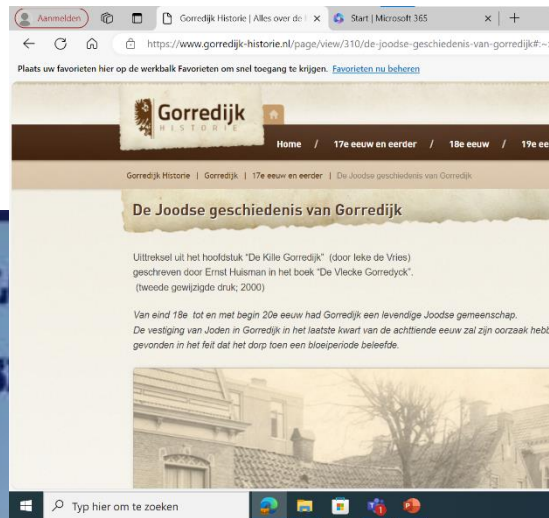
Aanmelden

Gorredijk Historie | Alles over de ×

Start | Microsoft 365 ×

https://www.gorredijk-historie.nl/page/view/310/de-joodse-geschiedenis-van-gorredijk#:~

Plaats uw favorieten hier op de werkbalk Favorieten om snel toegang te krijgen. Favorieten nu beheren

Gorredijk HISTORIE

Home / 17e eeuw en eerder / 18e eeuw / 19e ee

Gorredijk Historie | Gorredijk | 17e eeuw en eerder | De Joodse geschiedenis van Gorredijk

De Joodse geschiedenis van Gorredijk

Uittreksel uit het hoofdstuk "De Kille Gorredijk" (door Ieke de Vries) geschreven door Ernst Huisman in het boek "De Vlecke Gorredyck". (tweede gewijzigde druk; 2000)

Van eind 18e tot en met begin 20e eeuw had Gorredijk een levendige Joodse gemeenschap. De vestiging van Joden in Gorredijk in het laatste kwart van de achttiende eeuw zal zijn oorzaak hebb gevonden in het feit dat het dorp toen een bloeiperiode beleefde.

Typ hier om te zoeken